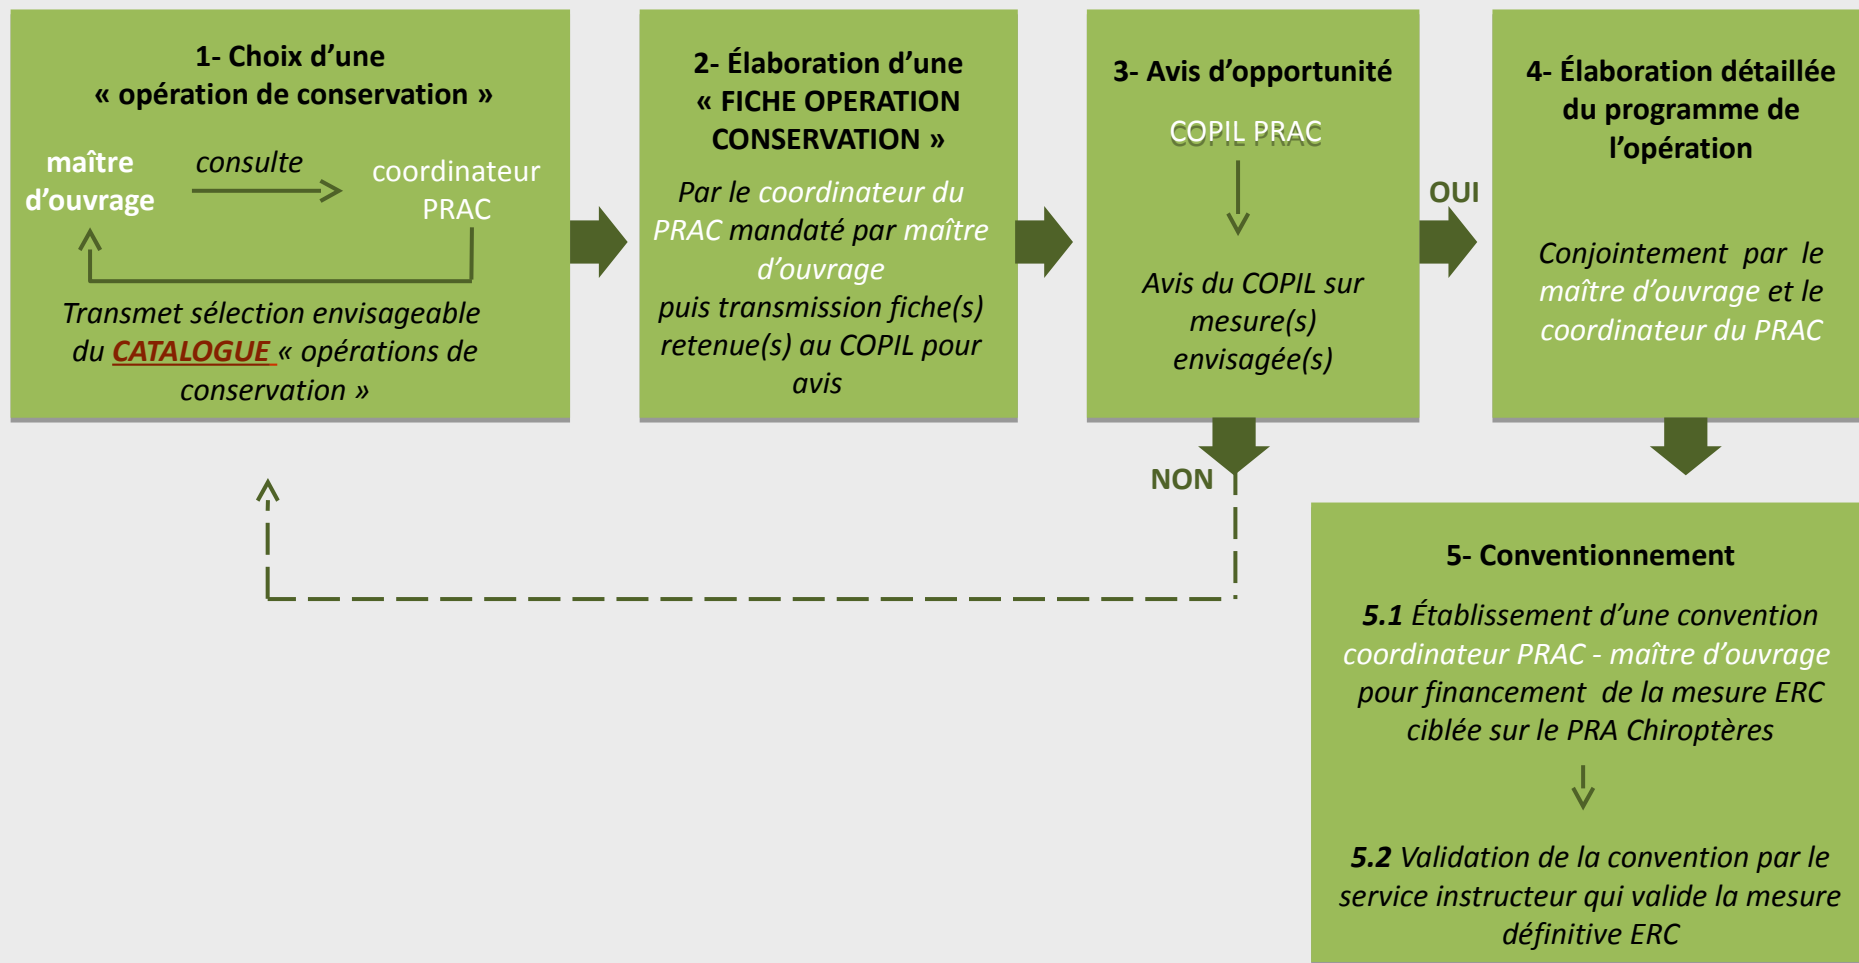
1- Choix d'une « opération de conservation »

maître d'ouvrage

consulte

coordinateur PRAC

Transmet sélection envisageable du CATALOGUE « opérations de conservation »

2- Élaboration d'une « FICHE OPERATION CONSERVATION »

Par le coordinateur du PRAC mandaté par maître d'ouvrage puis transmission fiche(s) retenue(s) au COPIL pour avis

3- Avis d'opportunité

COPIL PRAC

Avis du COPIL sur mesure(s) envisagée(s)

OUI

NON

4- Élaboration détaillée du programme de l'opération

Conjointement par le maître d'ouvrage et le coordinateur du PRAC

5- Conventionnement

5.1 Établissement d'une convention coordinateur PRAC - maître d'ouvrage pour financement de la mesure ERC ciblée sur le PRA Chiroptères

5.2 Validation de la convention par le service instructeur qui valide la mesure définitive ERC